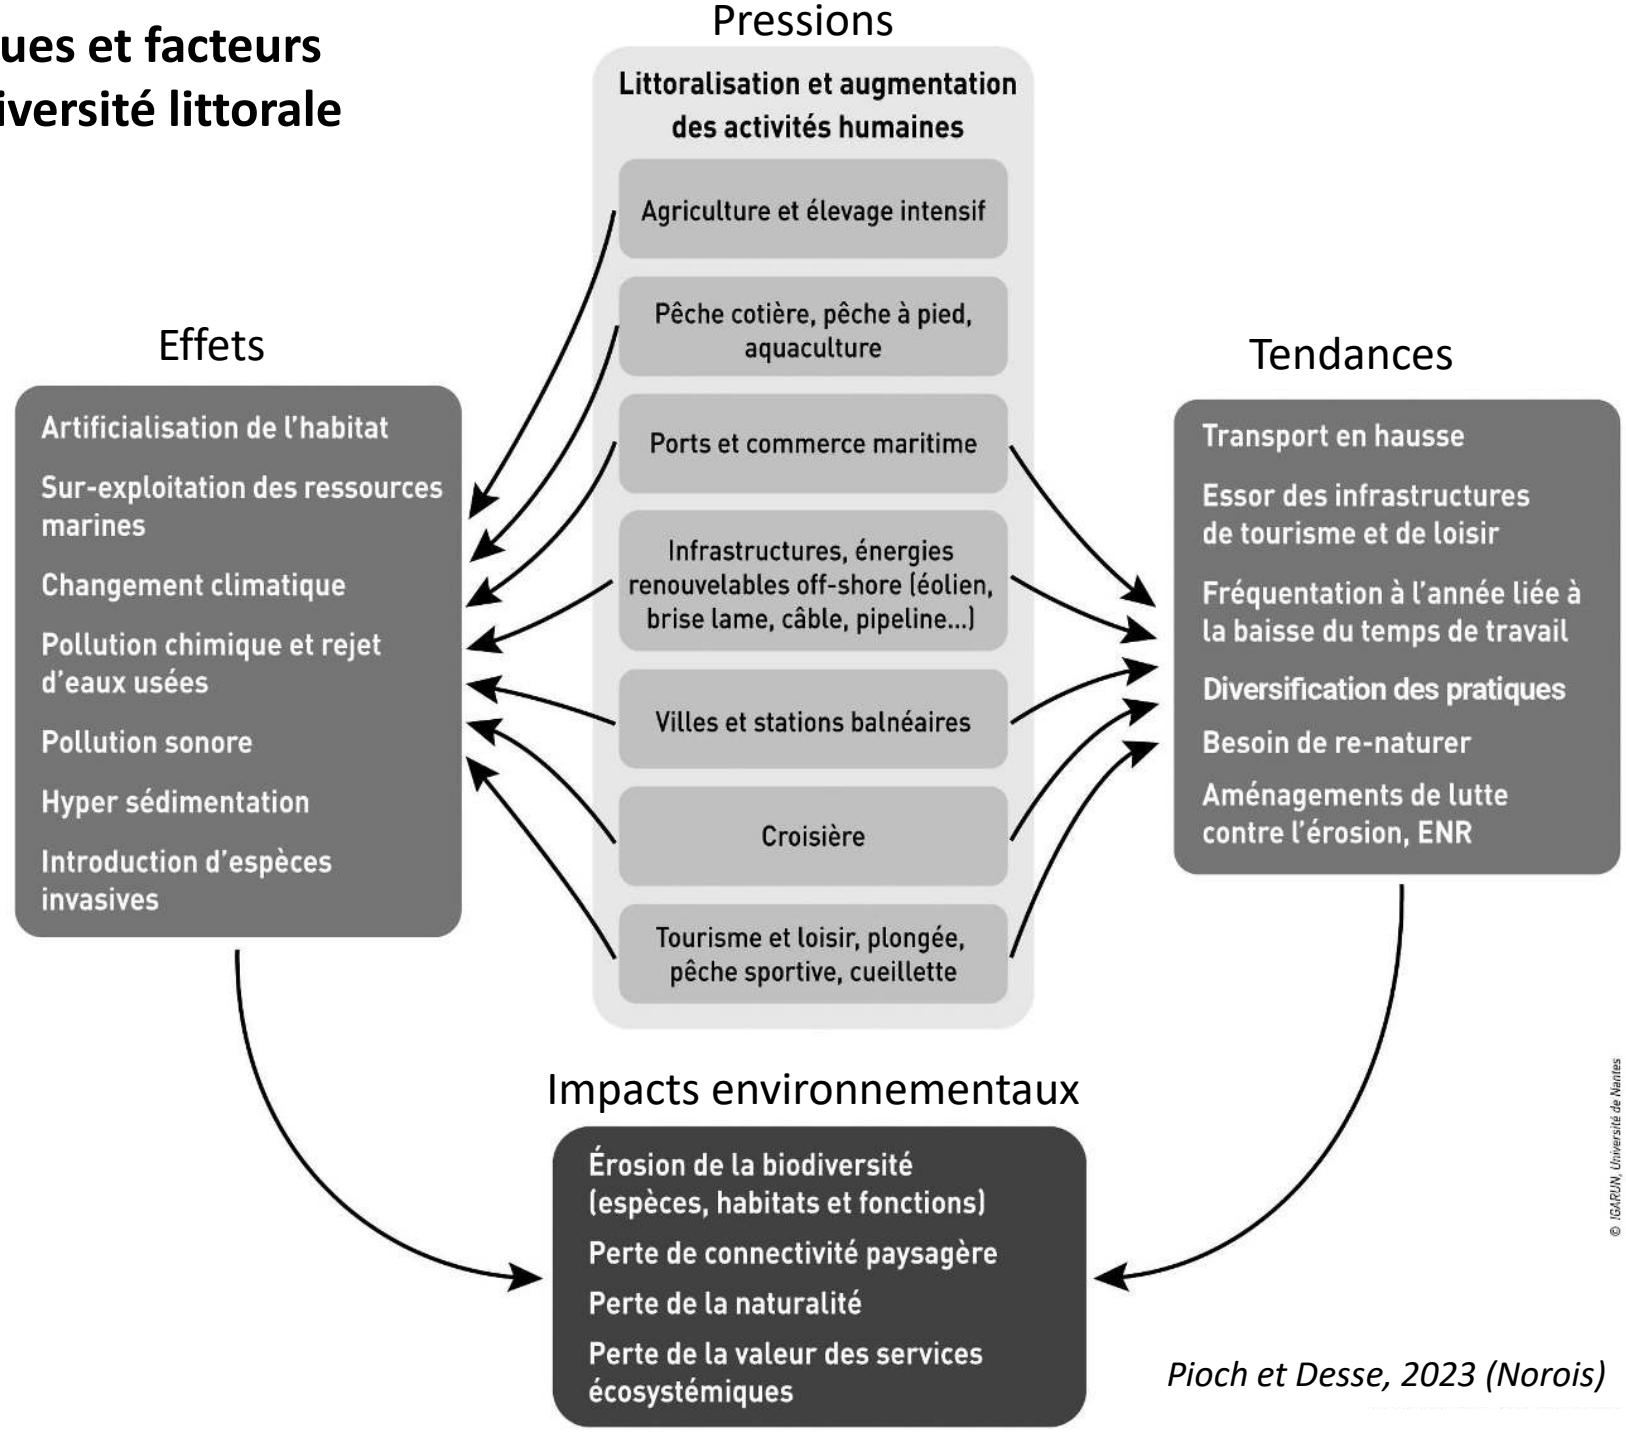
ues et facteurs
iversité littorale

Pressions

Littoralisation et augmentation des activités humaines

Agriculture et élevage intensif

Pêche cotière, pêche à pied, aquaculture

Ports et commerce maritime

Infrastructures, énergies renouvelables off-shore (éolien, brise lame, câble, pipeline...)

Villes et stations balnéaires

Croisière

Tourisme et loisir, plongée, pêche sportive, cueillette

Effets

Artificialisation de l'habitat

Sur-exploitation des ressources marines

Changement climatique

Pollution chimique et rejet d'eaux usées

Pollution sonore

Hyper sédimentation

Introduction d'espèces invasives

Tendances

Transport en hausse

Essor des infrastructures de tourisme et de loisir

Fréquentation à l'année liée à la baisse du temps de travail

Diversification des pratiques

Besoin de re-naturer

Aménagements de lutte contre l'érosion, ENR

Impacts environnementaux

Érosion de la biodiversité (espèces, habitats et fonctions)

Perte de connectivité paysagère

Perte de la naturalité

Perte de la valeur des services écosystémiques

© IGARUN, Université de Nantes

Pioch et Desse, 2023 (Norois)